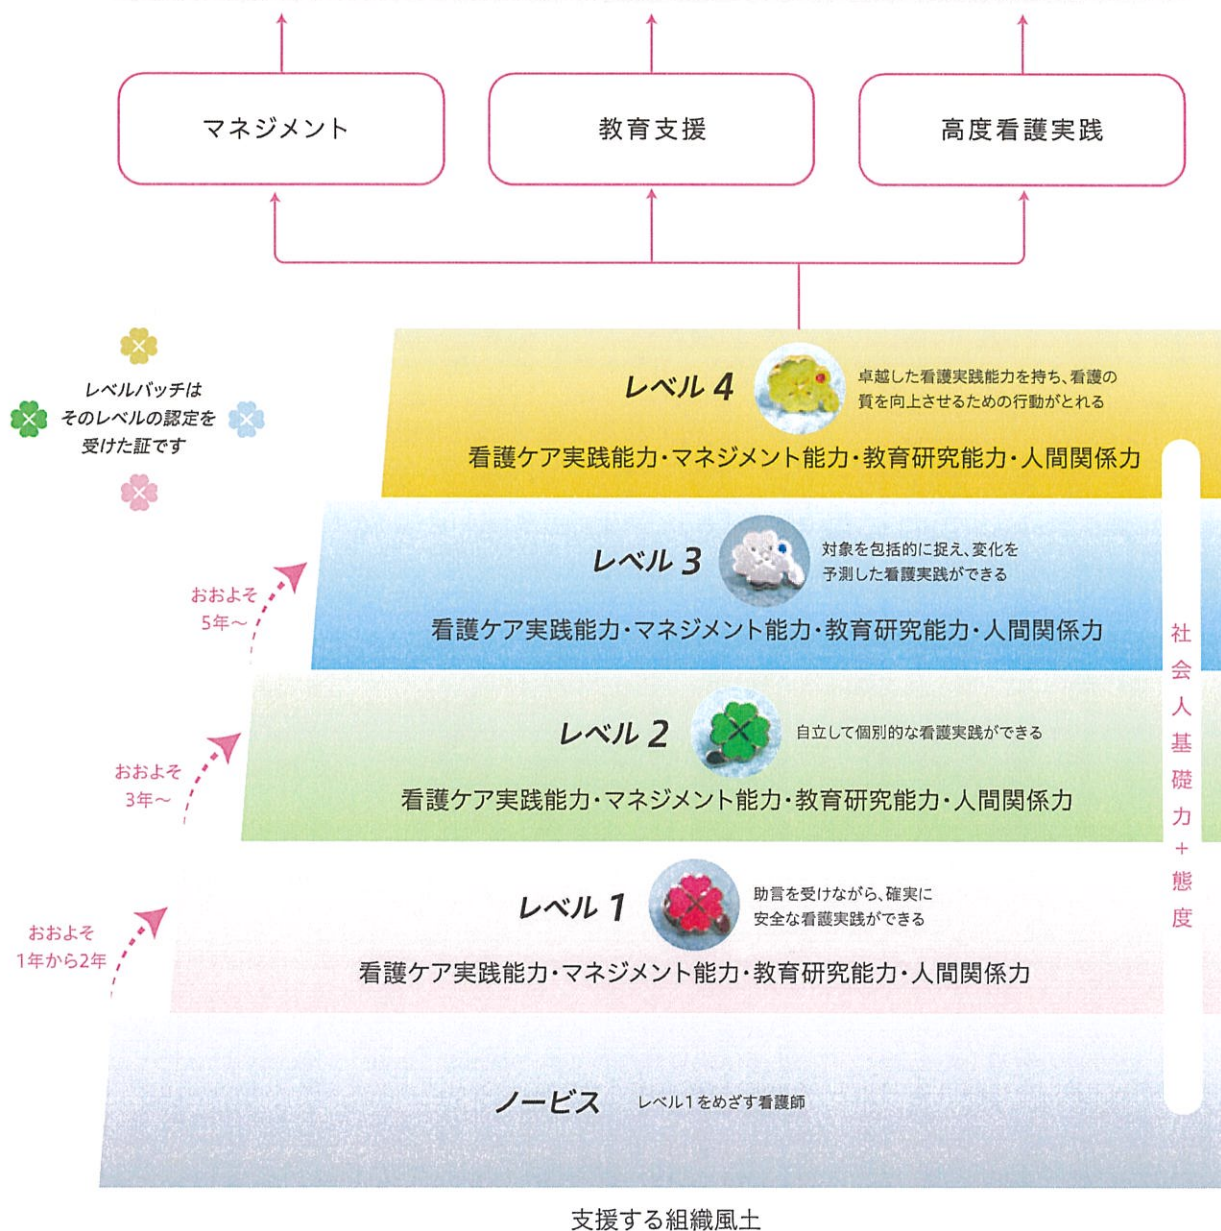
マネジメント

教育支援

高度看護実践

レベルバッチは
そのレベルの認定を
受けた証です

レベル 4

卓越した看護実践能力を持ち、看護の質を向上させるための行動がとれる

看護ケア実践能力・マネジメント能力・教育研究能力・人間関係力

おおよそ
5年～

レベル 3

対象を包括的に捉え、変化を予測した看護実践ができる

看護ケア実践能力・マネジメント能力・教育研究能力・人間関係力

おおよそ
3年～

レベル 2

自立して個別的な看護実践ができる

看護ケア実践能力・マネジメント能力・教育研究能力・人間関係力

おおよそ
1年から2年

レベル 1

助言を受けながら、確実に安全な看護実践ができる

看護ケア実践能力・マネジメント能力・教育研究能力・人間関係力

社会人基礎力＋態度

ノービス

レベル1をめざす看護師

支援する組織風土